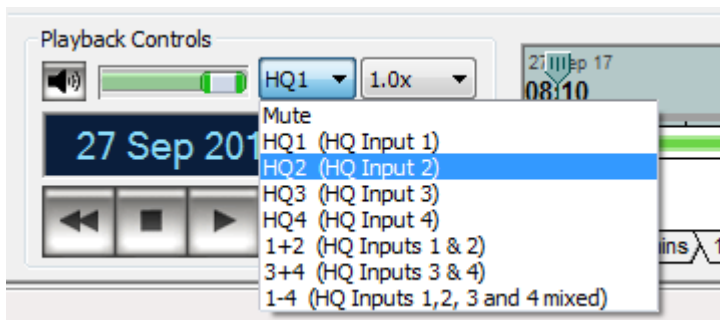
Playback Controls

HQ1
1.0x

27 Sep 20

27 Sep 17
08:10

Mute
HQ1 (HQ Input 1)
HQ2 (HQ Input 2)
HQ3 (HQ Input 3)
HQ4 (HQ Input 4)
1+2 (HQ Inputs 1 & 2)
3+4 (HQ Inputs 3 & 4)
1-4 (HQ Inputs 1,2, 3 and 4 mixed)

ins